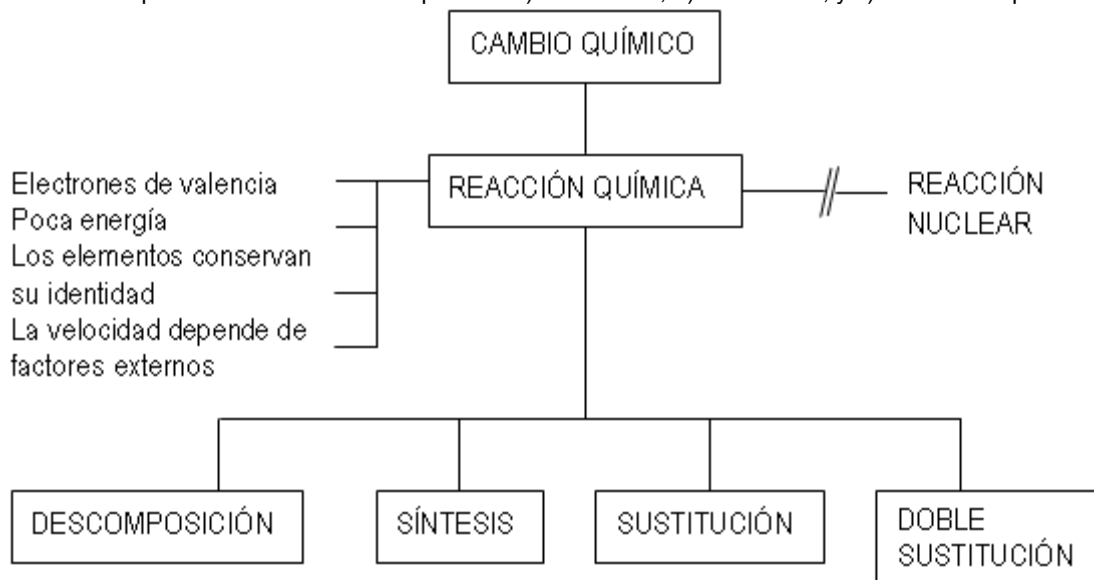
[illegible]

CAMBIO QUÍMICO

Electrones de valencia
Poca energía
Los elementos conservan su identidad
La velocidad depende de factores externos

REACCIÓN QUÍMICA

REACCIÓN NUCLEAR

DESCOMPOSICIÓN

SÍNTESIS

SUSTITUCIÓN

DOBLE SUSTITUCIÓN